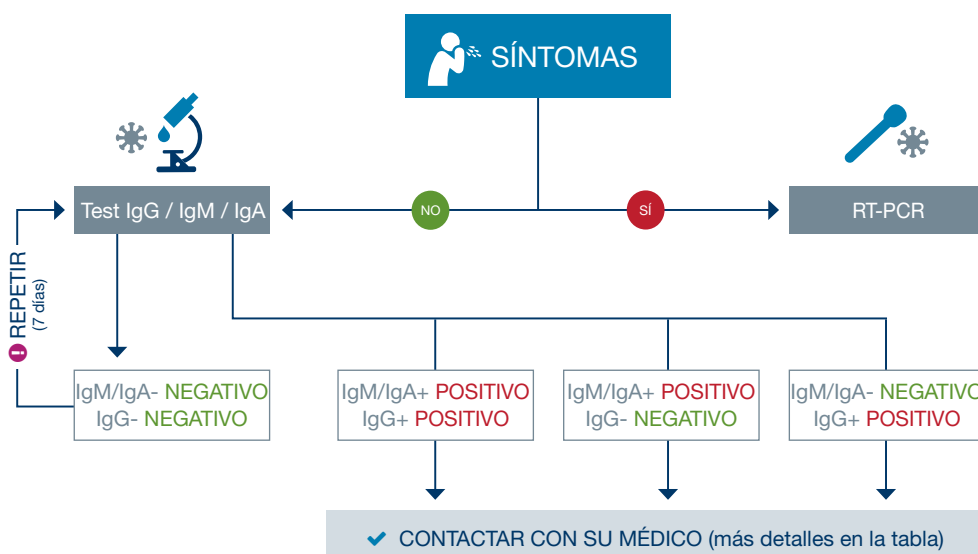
SÍNTOMAS

Test IgG / IgM / IgA

NO

SÍ

RT-PCR

REPETIR (7 días)

IgM/IgA- NEGATIVO
IgG- NEGATIVO

IgM/IgA+ POSITIVO
IgG+ POSITIVO

IgM/IgA+ POSITIVO
IgG- NEGATIVO

IgM/IgA- NEGATIVO
IgG+ POSITIVO

✔ CONTACTAR CON SU MÉDICO (más detalles en la tabla)